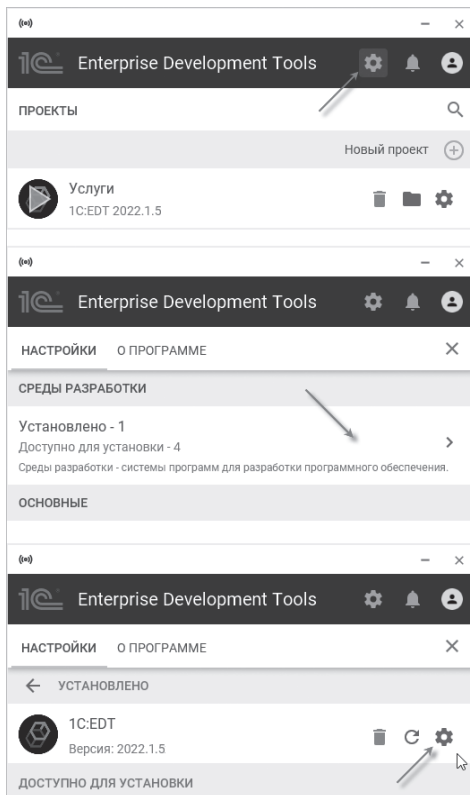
Enterprise Development Tools

ПРОЕКТЫ

Новый проект

Услуги
1C:EDT 2022.1.5

Enterprise Development Tools

НАСТРОЙКИ О ПРОГРАММЕ

СРЕДЫ РАЗРАБОТКИ

Установлено - 1
Доступно для установки - 4
Среды разработки - системы программ для разработки программного обеспечения.

ОСНОВНЫЕ

Enterprise Development Tools

НАСТРОЙКИ О ПРОГРАММЕ

УСТАНОВЛЕНО

1C:EDT
Версия: 2022.1.5

ДОСТУПНО ДЛЯ УСТАНОВКИ